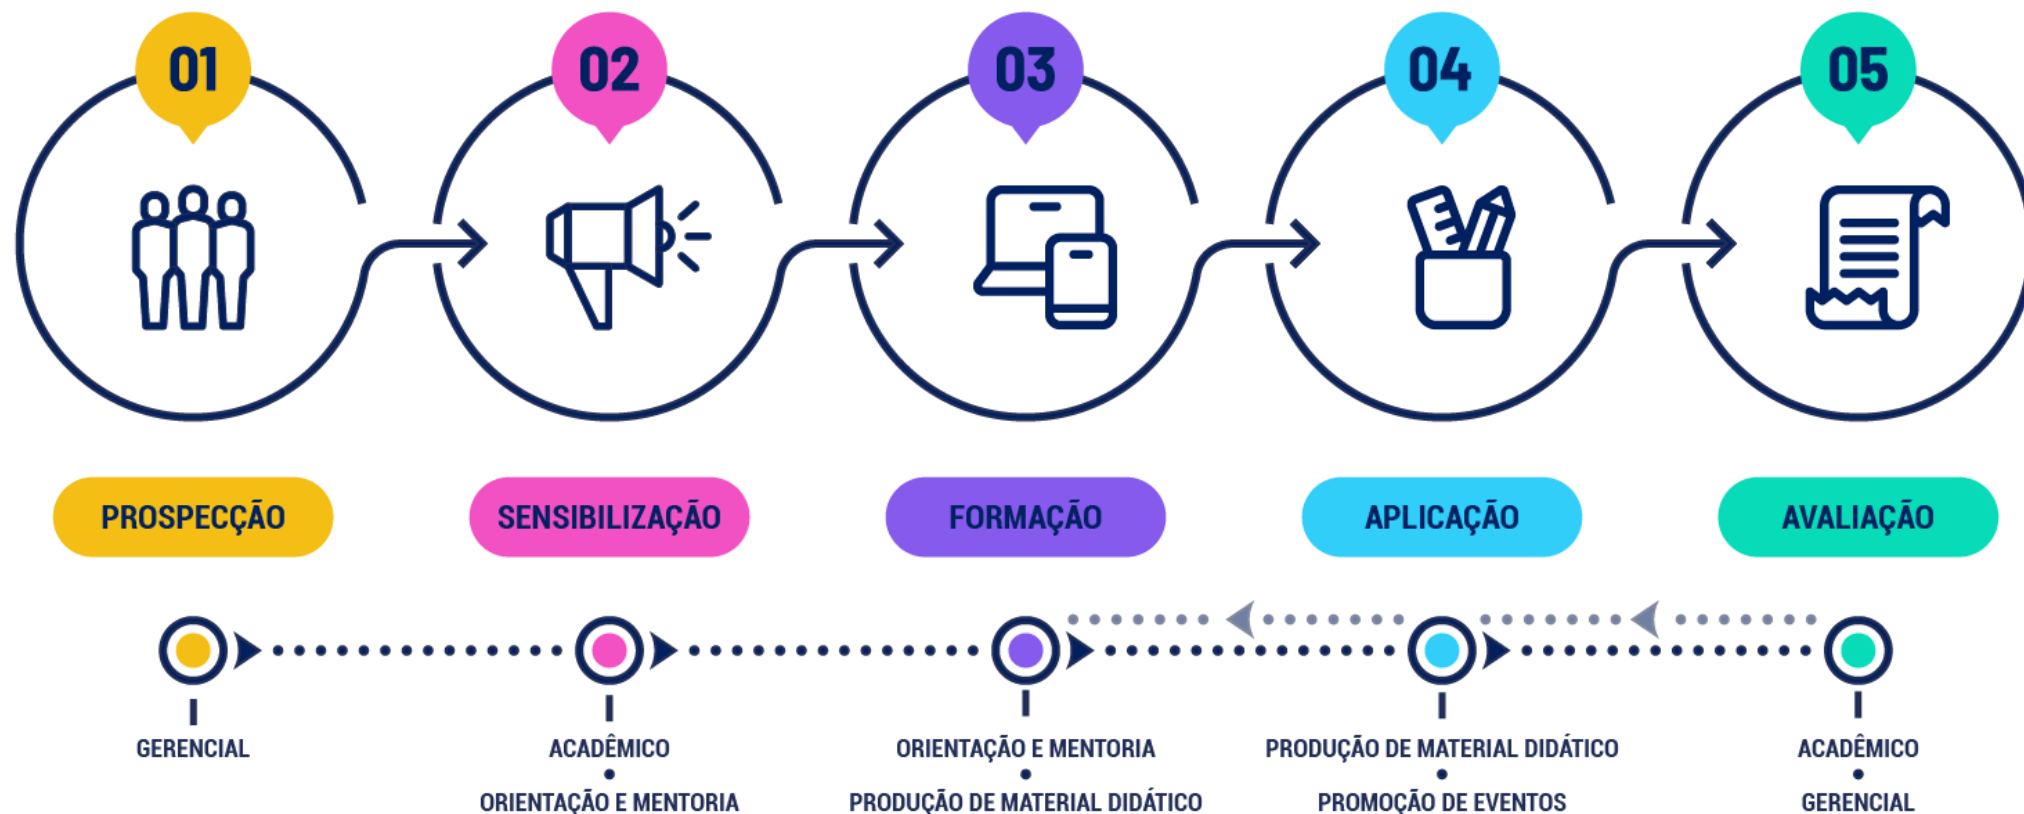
01

02

03

04

05

PROSPECÇÃO

SENSIBILIZAÇÃO

FORMAÇÃO

APLICAÇÃO

AVALIAÇÃO

GERENCIAL

ACADÊMICO
ORIENTAÇÃO E MENTORIA

ORIENTAÇÃO E MENTORIA
PRODUÇÃO DE MATERIAL DIDÁTICO

PRODUÇÃO DE MATERIAL DIDÁTICO
PROMOÇÃO DE EVENTOS

ACADÊMICO
GERENCIAL